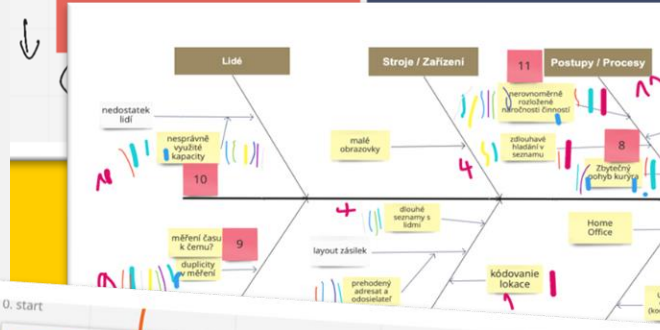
Lidé

Stroje / Zařízení

Postupy / Procesy

11

nedostatek lidí

nesprávně využité kapacity

10

malé obrazovky

nerovnoměrně rozložené náročnosti činností

zdlouhavé hľadání v seznamu

8

Zbytečný pohyb kurýra

4

4

měření času k čemu?

9

duplicity v měření

dlouhé seznamy s lidmi

layout zásilek

prehodený adresat a odosielateľ

kódovanie lokace

Home Office

0. start